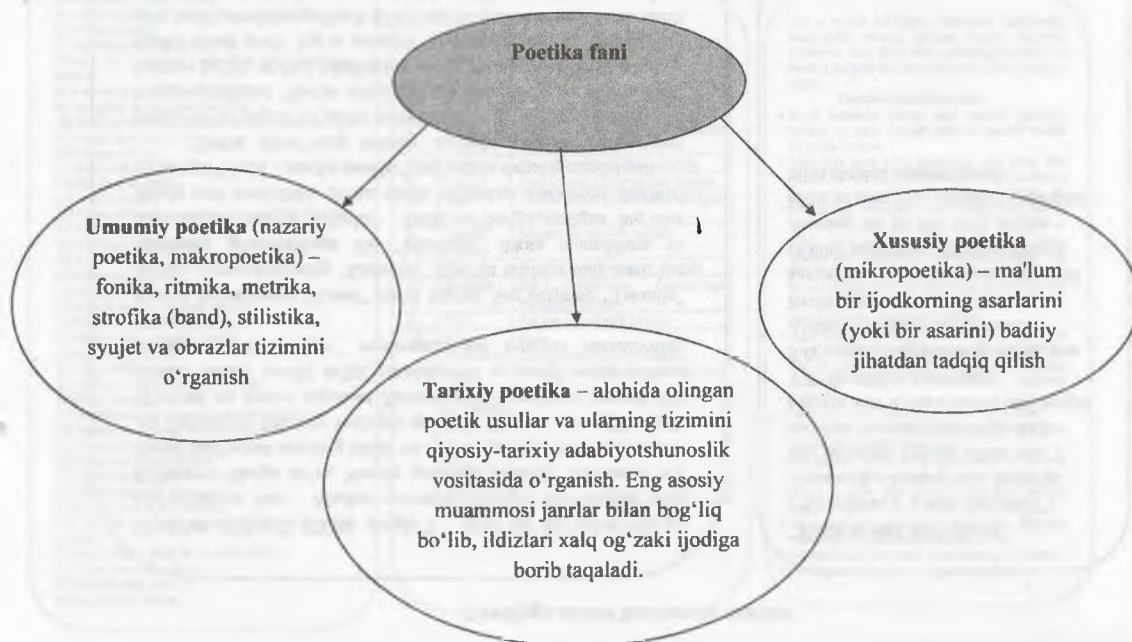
Poetika fani

Umumiy poetika (nazariy poetika, makropoetika) – fonika, ritmika, metrika, strofika (band), stilistika, syujet va obrazlar tizimini o'rganish

Tarixiy poetika – alohida olingan poetik usullar va ularning tizimini qiyosiy-tarixiy adabiyotshunoslik vositasida o'rganish. Eng asosiy muammosi janrlar bilan bog'liq bo'lib, ildizlari xalq og'zaki ijodiga borib taqaladi.

Xususiy poetika (mikropoetika) – ma'lum bir ijodkorning asarlarini (yoki bir asarini) badiiy jihatdan tadqiq qilish